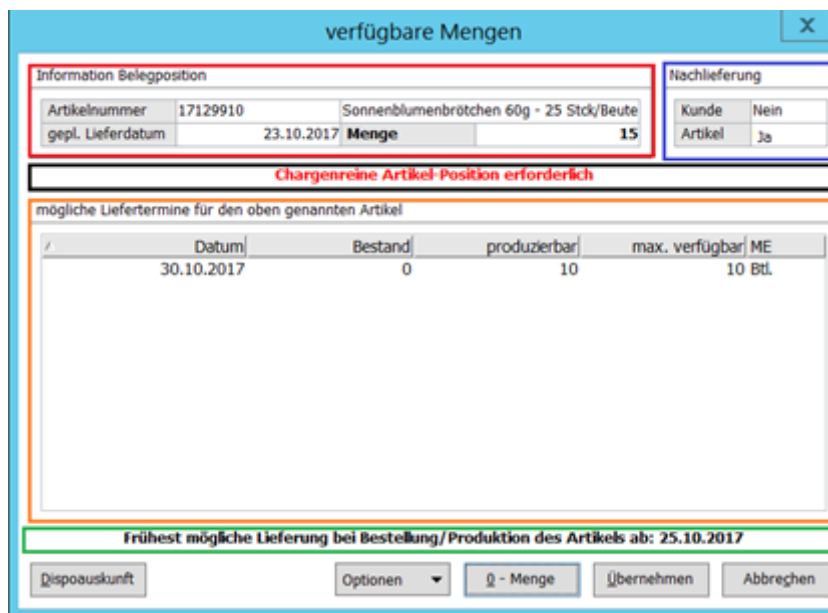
verfügbare Mengen

X

Information Belegposition

| Artikelnummer | 17129910 | Sonnenblumenbrötchen 60g - 25 Stck/Beute |  |
|---|---|---|---|
| gepl. Lieferdatum | 23.10.2017 | Menge | 15 |

Nachlieferung

| Kunde | Nein |
|---|---|
| Artikel | Ja |

Chargenreine Artikel-Position erforderlich

mögliche Liefertermine für den oben genannten Artikel

| Datum | Bestand | produzierbar | max. verfügbar | ME |
|---|---|---|---|---|
| 30.10.2017 | 0 | 10 | 10 | Btl. |

Frühest mögliche Lieferung bei Bestellung/Produktion des Artikels ab: 25.10.2017

Dispoauskunft

Optionen

0 - Menge

Übernehmen

Abbrechen